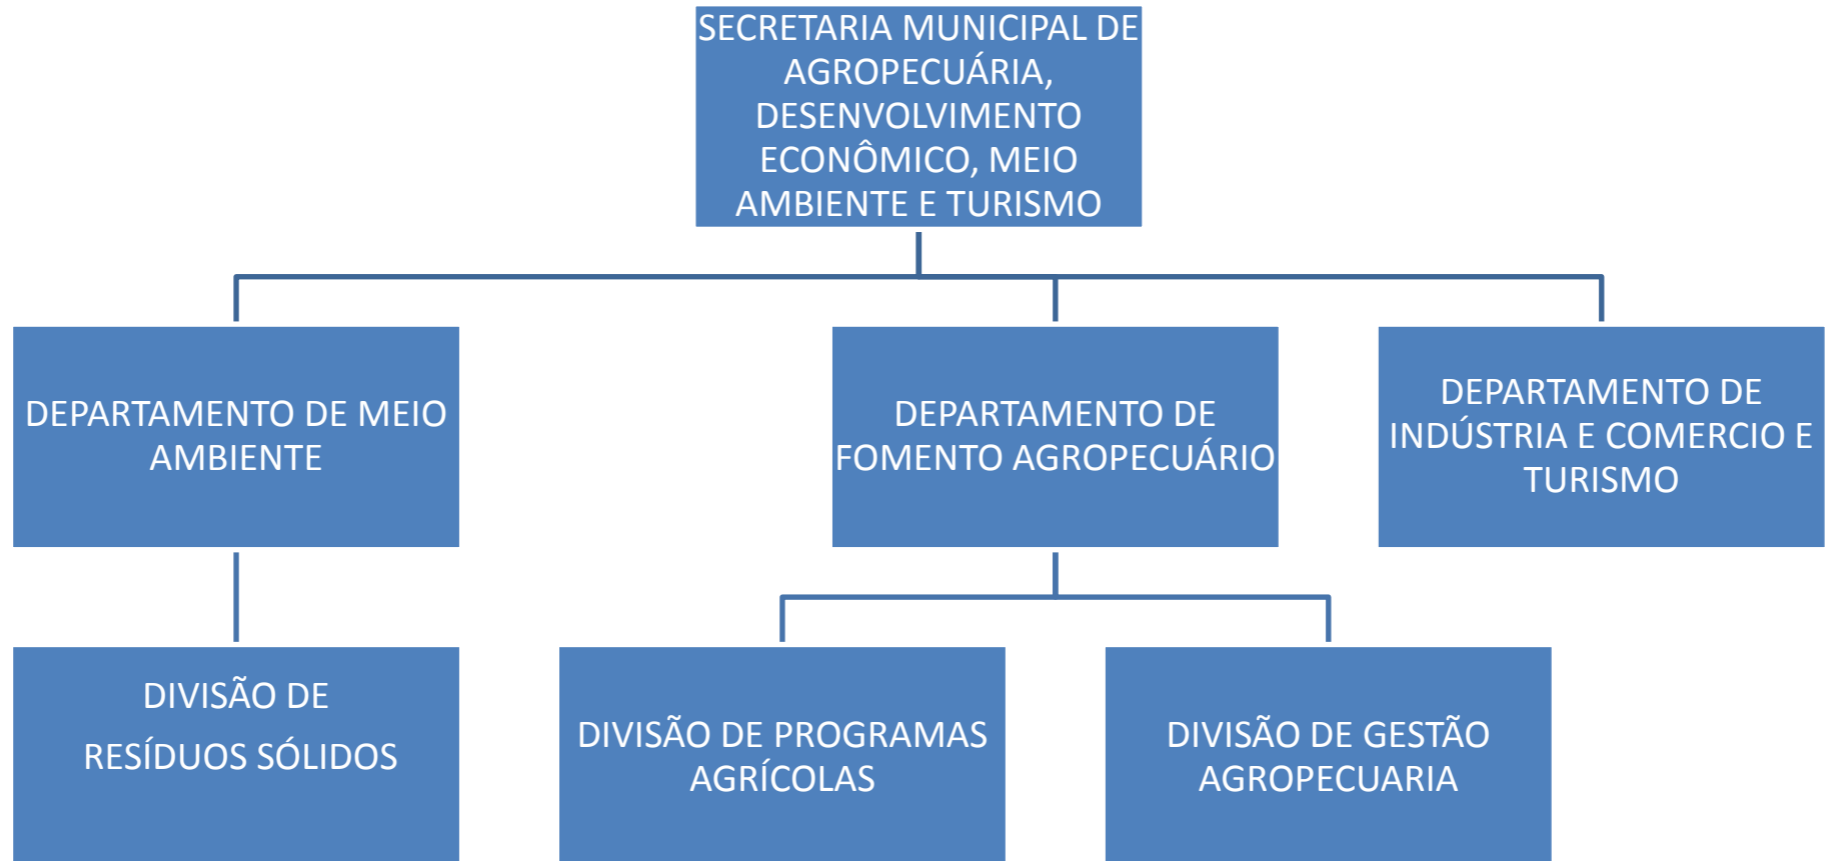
SECRETARIA MUNICIPAL DE AGROPECUÁRIA, DESENVOLVIMENTO ECONÔMICO, MEIO AMBIENTE E TURISMO

DEPARTAMENTO DE MEIO AMBIENTE

DEPARTAMENTO DE FOMENTO AGROPECUÁRIO

DEPARTAMENTO DE INDÚSTRIA E COMERCIO E TURISMO

DIVISÃO DE

RESÍDUOS SÓLIDOS

DIVISÃO DE PROGRAMAS AGRÍCOLAS

DIVISÃO DE GESTÃO AGROPECUARIA